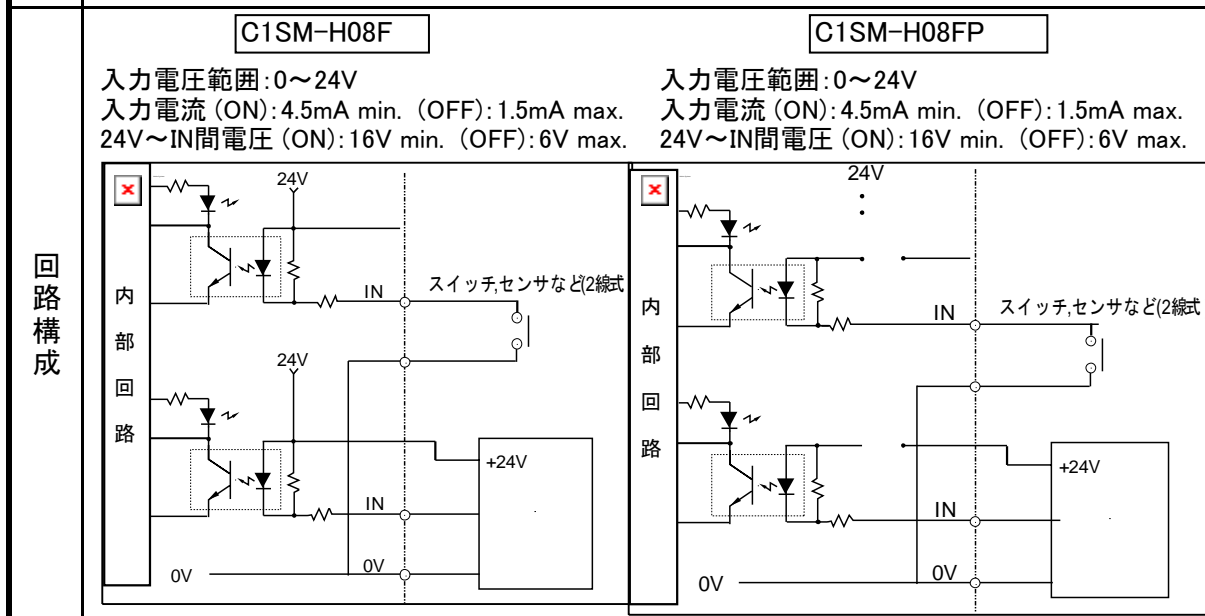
回路構成

C1SM-H08F

入力電圧範囲:0～24V
入力電流 (ON):4.5mA min. (OFF):1.5mA max.
24V～IN間電圧 (ON):16V min. (OFF):6V max.

内部回路

24V
IN
スイッチ,センサなど(2線式
24V
+24V
IN
0V
0V

C1SM-H08FP

入力電圧範囲:0～24V
入力電流 (ON):4.5mA min. (OFF):1.5mA max.
24V～IN間電圧 (ON):16V min. (OFF):6V max.

内部回路

24V
IN
スイッチ,センサなど(2線式
+24V
IN
0V
0V